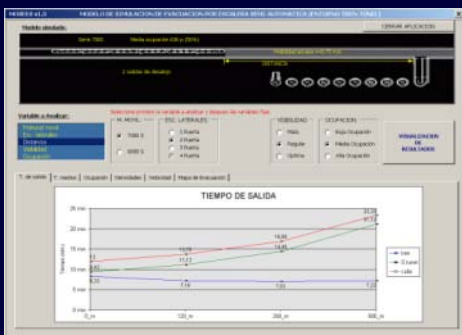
MODELO DE SIMULACION DE EVACUACION POR ESCALERA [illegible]

CERRAR APLICACION

Modelo simulado:

Serie 7000

Media ocupación (50 a 250%)

DISTANCIA

2 salidas de desalojo

Variable a Analizar:

Tiempo total

Esc. laterales

Distancia

Visibilidad

Ocupación

Seleccione primero la variable a analizar y después las variables fijas

N. MOVIL

7000 S

8000 S

ESC. LATERALES

1 Puerta

2 Puerta

3 Puerta

4 Puerta

VISIBILIDAD

Mala

Regular

Optima

OCUPACION

Baja Ocupación

Media Ocupación

Alta Ocupación

VISUALIZACION DE RESULTADOS

T. de salida | T. medios | Ocupación | Velocidades | Velocidad | Mapa de Evacuación

TIEMPO DE SALIDA

25 min

20 min

15 min

10 min

5 min

0 min

Tiempo (min)

0_m

100_m

200_m

300_m

max

D. tunel

Lidia